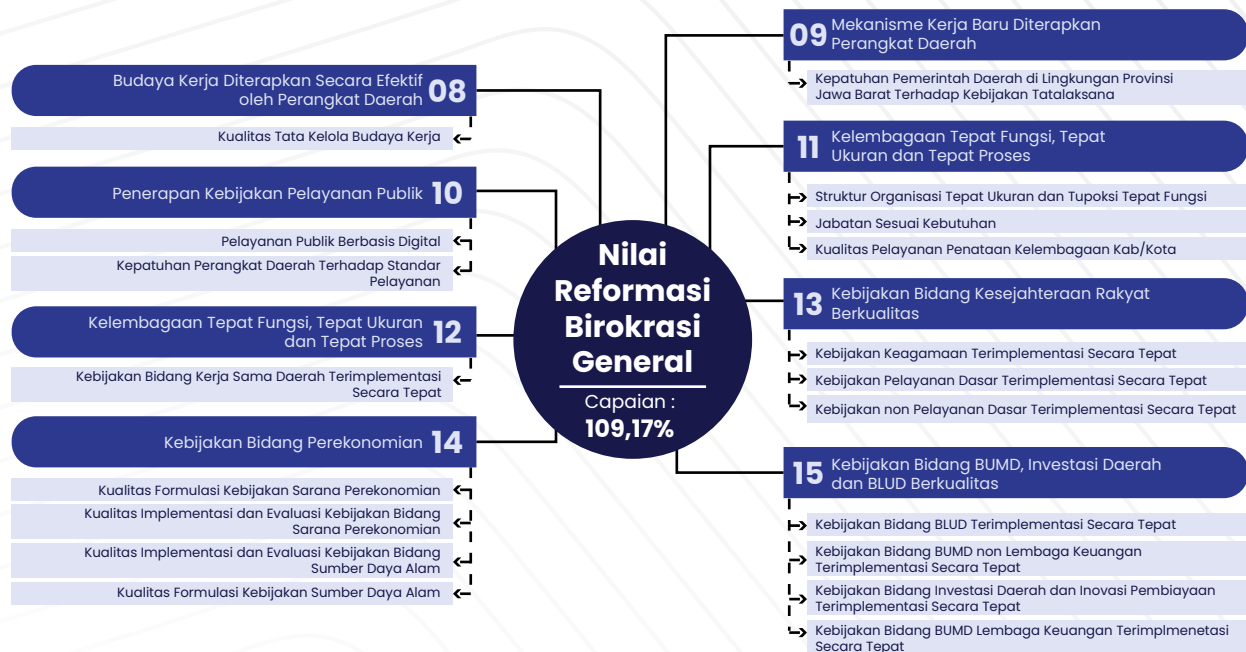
Nilai Reformasi Birokrasi General

Capaian : 109,17%

Budaya Kerja Diterapkan Secara Efektif oleh Perangkat Daerah 08

Kualitas Tata Kelola Budaya Kerja

Penerapan Kebijakan Pelayanan Publik 10

Pelayanan Publik Berbasis Digital

Kepatuhan Perangkat Daerah Terhadap Standar Pelayanan

Kelembagaan Tepat Fungsi, Tepat Ukuran dan Tepat Proses 12

Kebijakan Bidang Kerja Sama Daerah Terimplementasi Secara Tepat

Kebijakan Bidang Perekonomian 14

Kualitas Formulasi Kebijakan Sarana Perekonomian

Kualitas Implementasi dan Evaluasi Kebijakan Bidang Sarana Perekonomian

Kualitas Implementasi dan Evaluasi Kebijakan Bidang Sumber Daya Alam

Kualitas Formulasi Kebijakan Sumber Daya Alam

09 Mekanisme Kerja Baru Diterapkan Perangkat Daerah

Kepatuhan Pemerintah Daerah di Lingkungan Provinsi Jawa Barat Terhadap Kebijakan Tatalaksana

11 Kelembagaan Tepat Fungsi, Tepat Ukuran dan Tepat Proses

Struktur Organisasi Tepat Ukuran dan Tupoksi Tepat Fungsi

Jabatan Sesuai Kebutuhan

Kualitas Pelayanan Penataan Kelembagaan Kab/Kota

13 Kebijakan Bidang Kesejahteraan Rakyat Berkualitas

Kebijakan Keagamaan Terimplementasi Secara Tepat

Kebijakan Pelayanan Dasar Terimplementasi Secara Tepat

Kebijakan non Pelayanan Dasar Terimplementasi Secara Tepat

15 Kebijakan Bidang BUMD, Investasi Daerah dan BLUD Berkualitas

Kebijakan Bidang BLUD Terimplementasi Secara Tepat

Kebijakan Bidang BUMD non Lembaga Keuangan Terimplementasi Secara Tepat

Kebijakan Bidang Investasi Daerah dan Inovasi Pembiayaan Terimplementasi Secara Tepat

Kebijakan Bidang BUMD Lembaga Keuangan Terimplmenetasi Secara Tepat